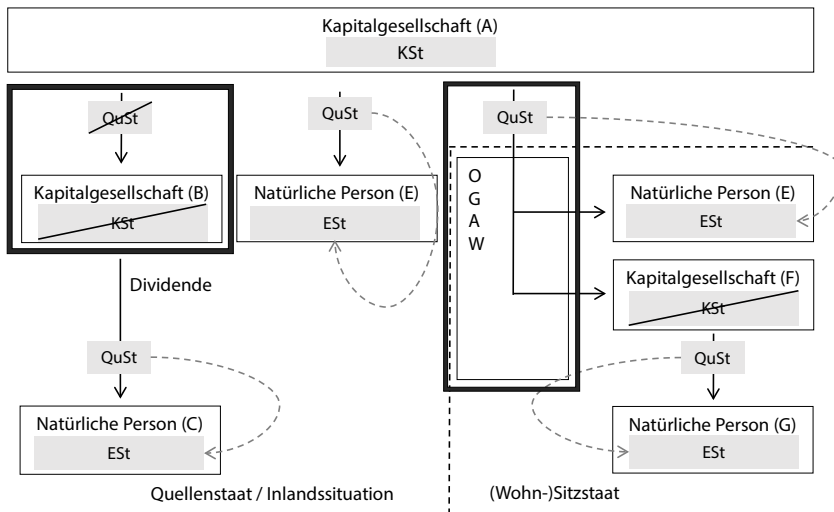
Kapitalgesellschaft (A)
KSt

QuSt

Kapitalgesellschaft (B)
KSt

Dividende

QuSt

Natürliche Person (C)
ESt

QuSt

Natürliche Person (E)
ESt

QuSt

O
G
A
W

Natürliche Person (E)
ESt

Kapitalgesellschaft (F)
KSt

QuSt

Natürliche Person (G)
ESt

Quellenstaat / Inlandssituation

(Wohn-)Sitzstaat